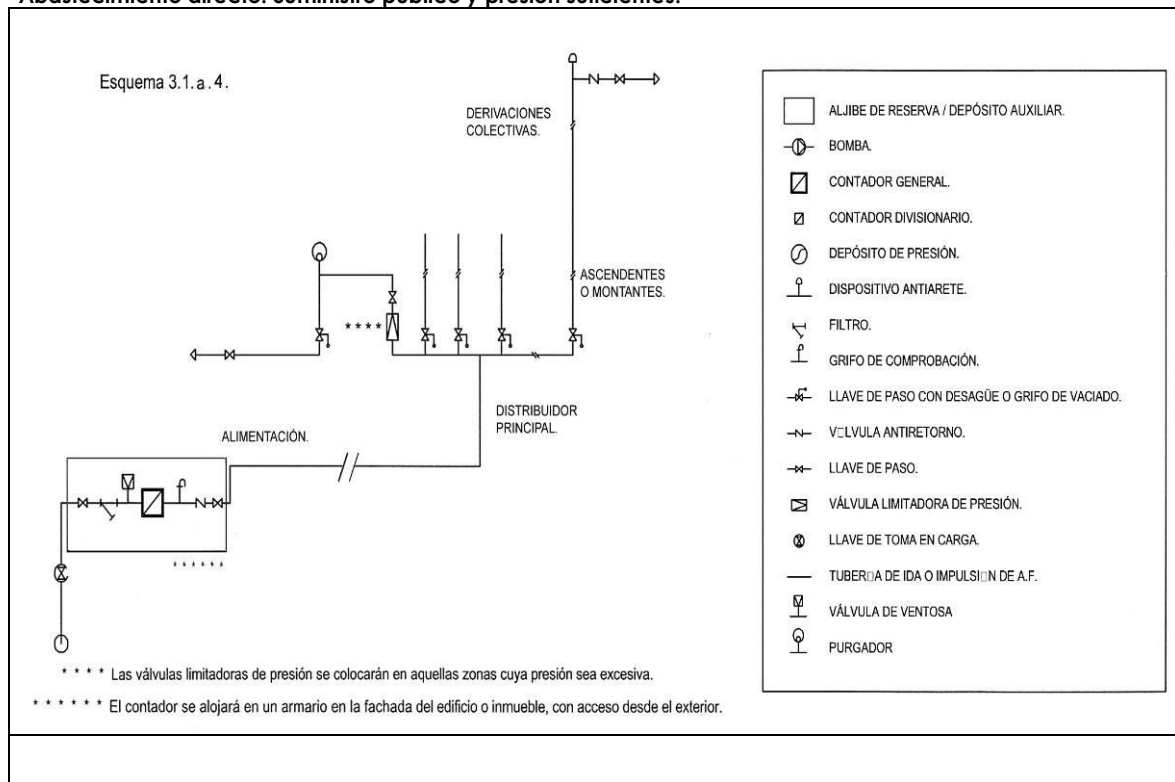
Abastecimiento directo: suministro público y presión suficientes.

Esquema 3.1.a.4.

DERIVACIONES COLECTIVAS.

ASCENDENTES O MONTANTES.

\*\*\*\*

DISTRIBUIDOR PRINCIPAL.

ALIMENTACIÓN.

\*\*\*\*\*\*

\*\*\*\* Las válvulas limitadoras de presión se colocarán en aquellas zonas cuya presión sea excesiva.

\*\*\*\*\*\* El contador se alojará en un armario en la fachada del edificio o inmueble, con acceso desde el exterior.

ALJIBE DE RESERVA / DEPÓSITO AUXILIAR.
BOMBA.
CONTADOR GENERAL.
CONTADOR DIVISIONARIO.
DEPÓSITO DE PRESIÓN.
DISPOSITIVO ANTIARETE.
FILTRO.
GRIFO DE COMPROBACIÓN.
LLAVE DE PASO CON DESAGÜE O GRIFO DE VACIADO.
V□LVULA ANTIRETORNO.
LLAVE DE PASO.
VÁLVULA LIMITADORA DE PRESIÓN.
LLAVE DE TOMA EN CARGA.
TUBER□A DE IDA O IMPULSI□N DE A.F.
VÁLVULA DE VENTOSA
PURGADOR